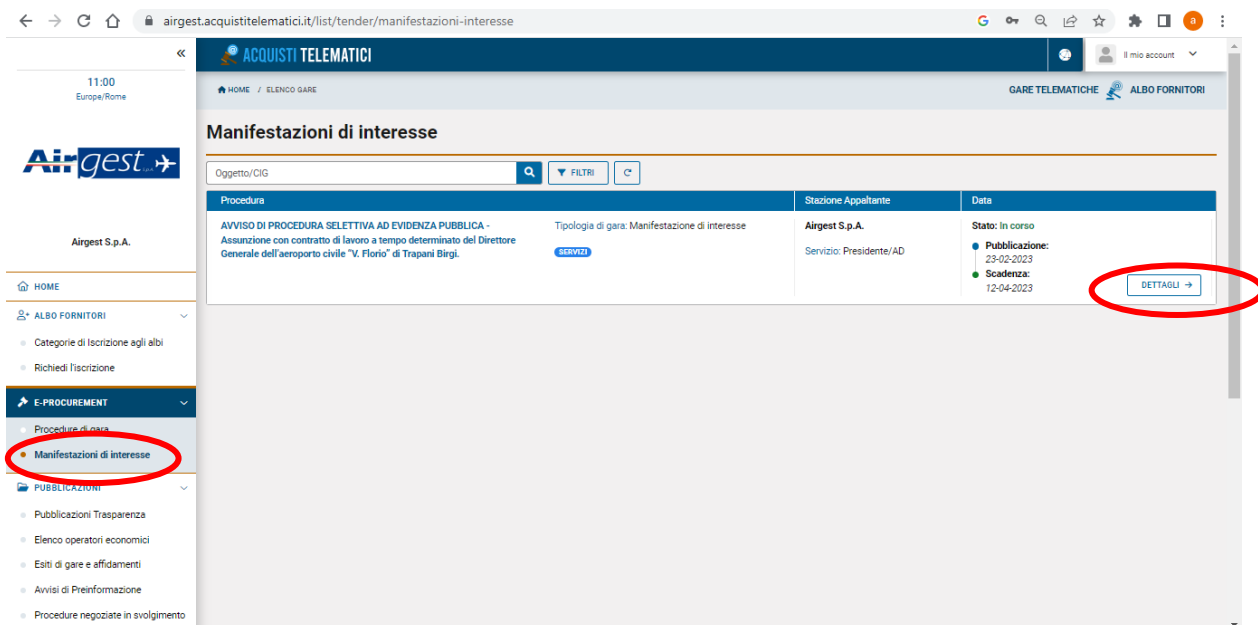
airgest.acquistitelematici.it/list/tender/manifestazioni-interesse

a

«

11:00
Europe/Rome

Airgest S.p.A.

Airgest S.p.A.

HOME

ALBO FORNITORI

Categorie di Iscrizione agli albi

Richiedi l'iscrizione

E-PROCUREMENT

Procedure di gara

Manifestazioni di interesse

PUBBLICAZIONI

Pubblicazioni Trasparenza

Elenco operatori economici

Esiti di gare e affidamenti

Avvisi di Preinformazione

Procedure negoziate in svolgimento

ACQUISTI TELEMATICI

Il mio account

HOME / ELENCO GARE

GARE TELEMATICHE ALBO FORNITORI

Manifestazioni di interesse

Oggetto/CIG

FILTRI

| Procedura | | Stazione Appaltante | Data |
|---|---|---|---|
| AVVISO DI PROCEDURA SELETTIVA AD EVIDENZA PUBBLICA - Assunzione con contratto di lavoro a tempo determinato del Direttore Generale dell'aeroporto civile "V. Florio" di Trapani Birgi. | Tipologia di gara: Manifestazione di interesse SERVIZI | Airgest S.p.A. Servizio: Presidente/AD | Stato: In corso Pubblicazione: 23-02-2023 Scadenza: 12-04-2023 DETTAGLI → |